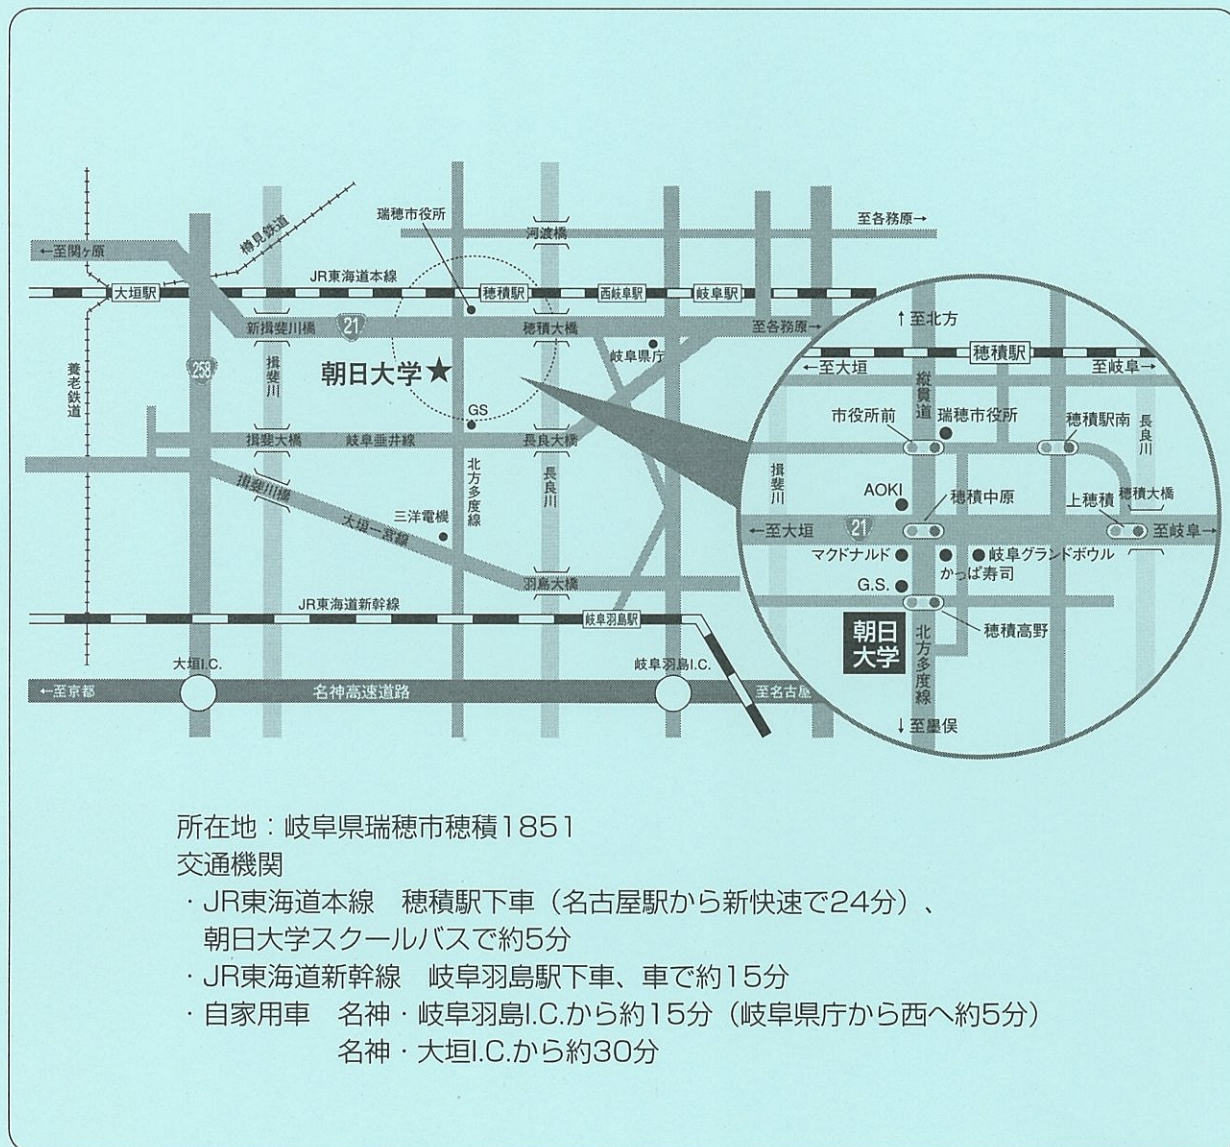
瑞穂市役所
至各務原→
河渡橋
樽見鉄道
←至関ヶ原
JR東海道本線
大垣駅
穂積駅
西岐阜駅
岐阜駅
新揖斐川橋
21
穂積大橋
至各務原→
258
岐阜県庁
養老鉄道
揖斐川
朝日大学★
GS
揖斐大橋
岐阜垂井線
長良大橋
北方多度線
長良川
揖斐川橋
大垣一宮線
三洋電機
羽島大橋
JR東海道新幹線
岐阜羽島駅
大垣I.C.
岐阜羽島I.C.
←至京都
名神高速道路
至名古屋

↑至北方
穂積駅
←至大垣
至岐阜→
縦貫道
市役所前
瑞穂市役所
穂積駅南
長良川
揖斐川
AOKI
穂積中原
上穂積
穂積大橋
←至大垣
21
至岐阜→
マクドナルド
岐阜グランドボウル
かっぱ寿司
G.S.
朝日大学
北方多度線
穂積高野
↓至墨俣

所在地：岐阜県瑞穂市穂積1851
交通機関
・JR東海道本線　穂積駅下車（名古屋駅から新快速で24分）、朝日大学スクールバスで約5分
・JR東海道新幹線　岐阜羽島駅下車、車で約15分
・自家用車　名神・岐阜羽島I.C.から約15分（岐阜県庁から西へ約5分）
名神・大垣I.C.から約30分